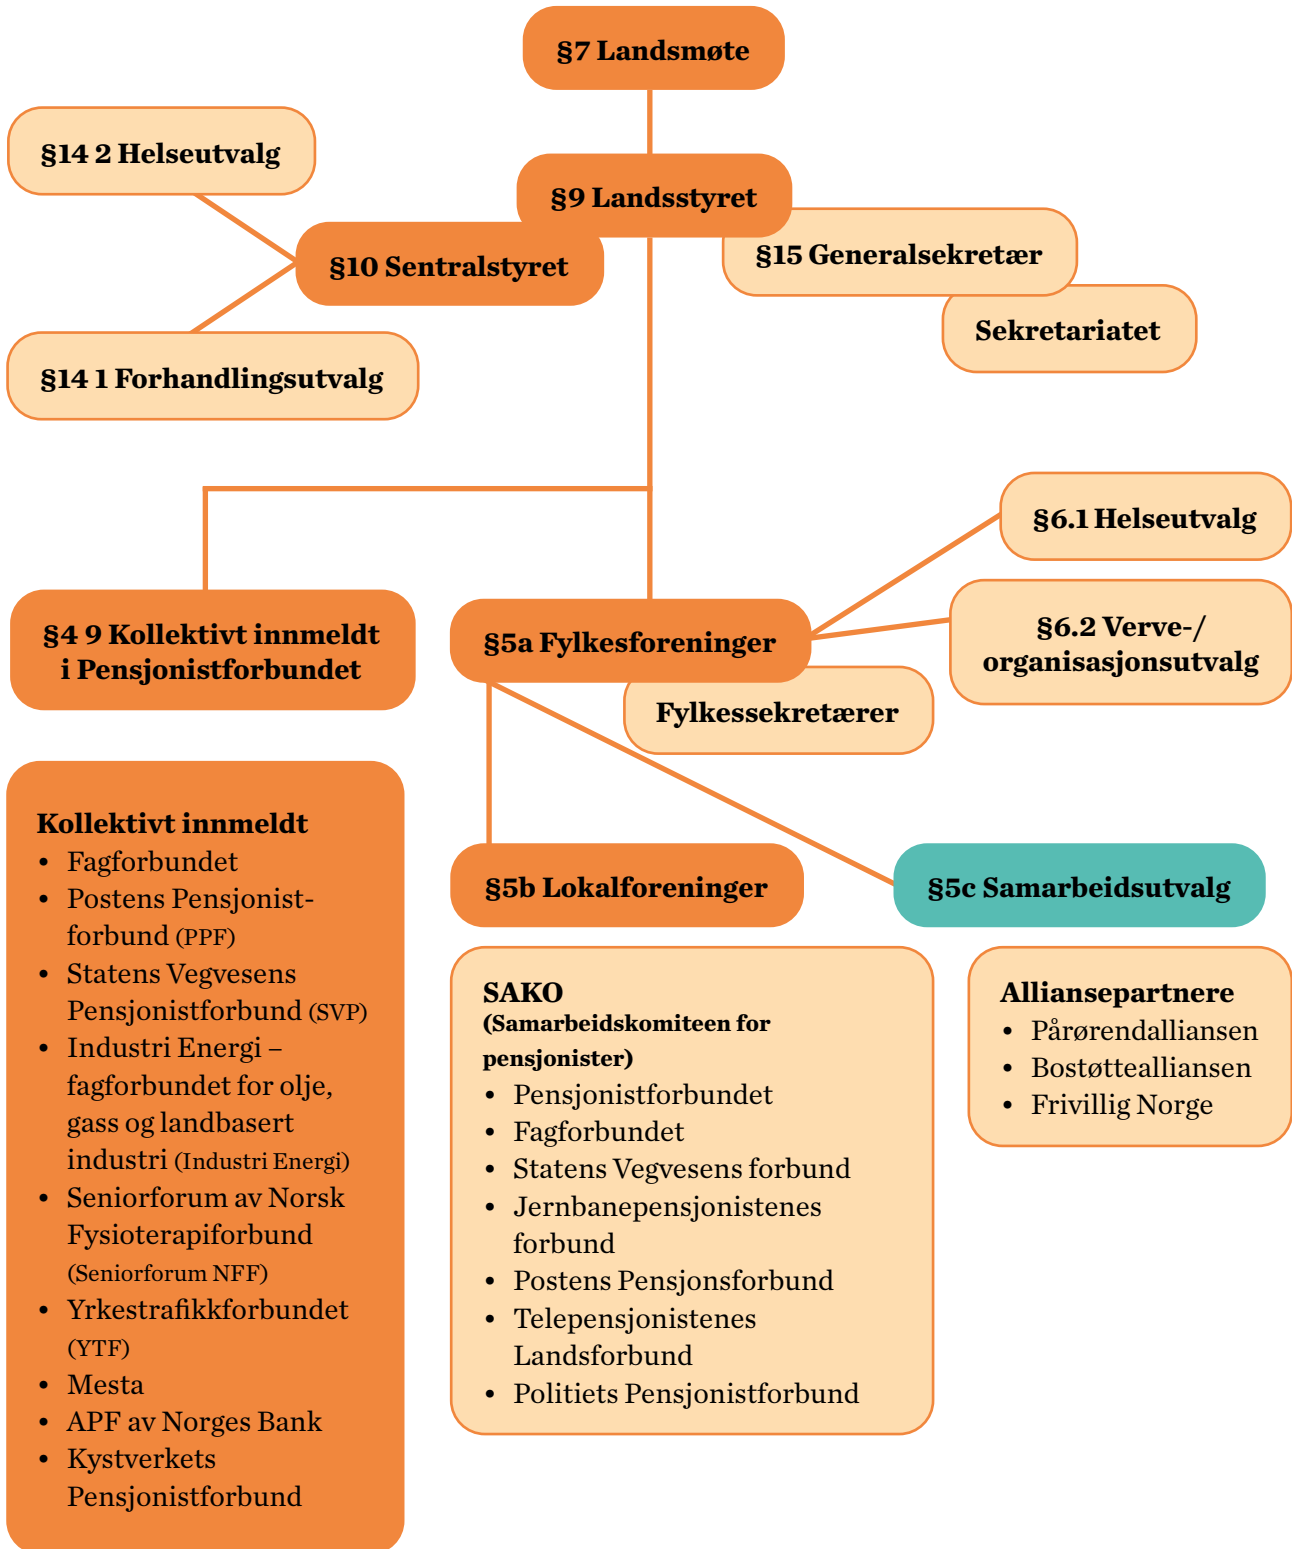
§7 Landsmøte

§14 2 Helseutvalg

§9 Landsstyret

§10 Sentralstyret

§15 Generalsekretær

Sekretariatet

§14 1 Forhandlingsutvalg

§6.1 Helseutvalg

§4 9 Kollektivt innmeldt i Pensjonistforbundet

§5a Fylkesforeninger

§6.2 Verve-/ organisasjonsutvalg

Fylkessekretærer

Kollektivt innmeldt
- Fagforbundet
- Postens Pensjonistforbund (PPF)
- Statens Vegvesens Pensjonistforbund (SVP)
- Industri Energi – fagforbundet for olje, gass og landbasert industri (Industri Energi)
- Seniorforum av Norsk Fysioterapiforbund (Seniorforum NFF)
- Yrkestrafikkforbundet (YTF)
- Mesta
- APF av Norges Bank
- Kystverkets Pensjonistforbund

§5b Lokalforeninger

§5c Samarbeidsutvalg

SAKO
(Samarbeidskomiteen for pensjonister)
- Pensjonistforbundet
- Fagforbundet
- Statens Vegvesens forbund
- Jernbanepensjonistenes forbund
- Postens Pensjonsforbund
- Telepensjonistenes Landsforbund
- Politiets Pensjonistforbund

Alliansepartnere
- Pårørendalliansen
- Bostøttealliansen
- Frivillig Norge